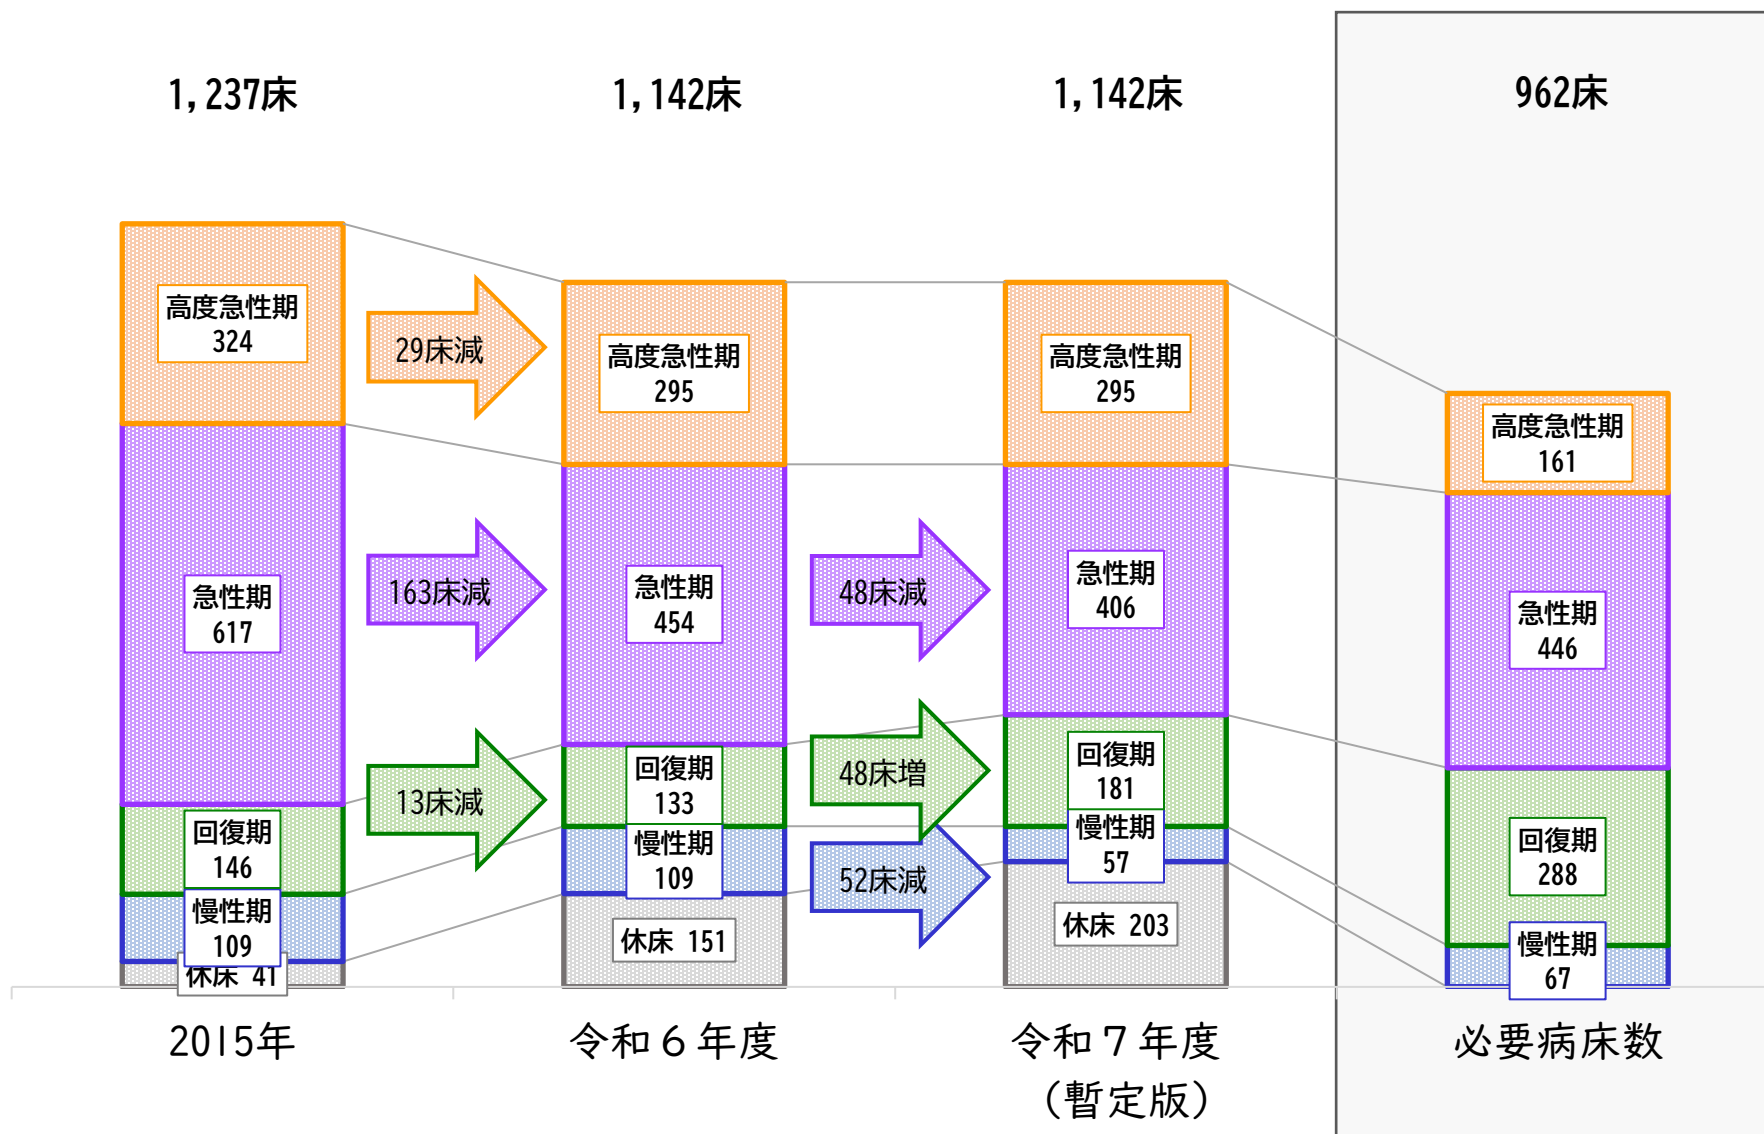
1,237床

1,142床

1,142床

962床

高度急性期
324

29床減

高度急性期
295

高度急性期
295

高度急性期
161

急性期
617

163床減

急性期
454

48床減

急性期
406

急性期
446

回復期
146

13床減

回復期
133

48床増

回復期
181

回復期
288

慢性期
109

慢性期
109

52床減

慢性期
57

慢性期
67

休床 41

休床 151

休床 203

2015年

令和６年度

令和７年度
（暫定版）

必要病床数